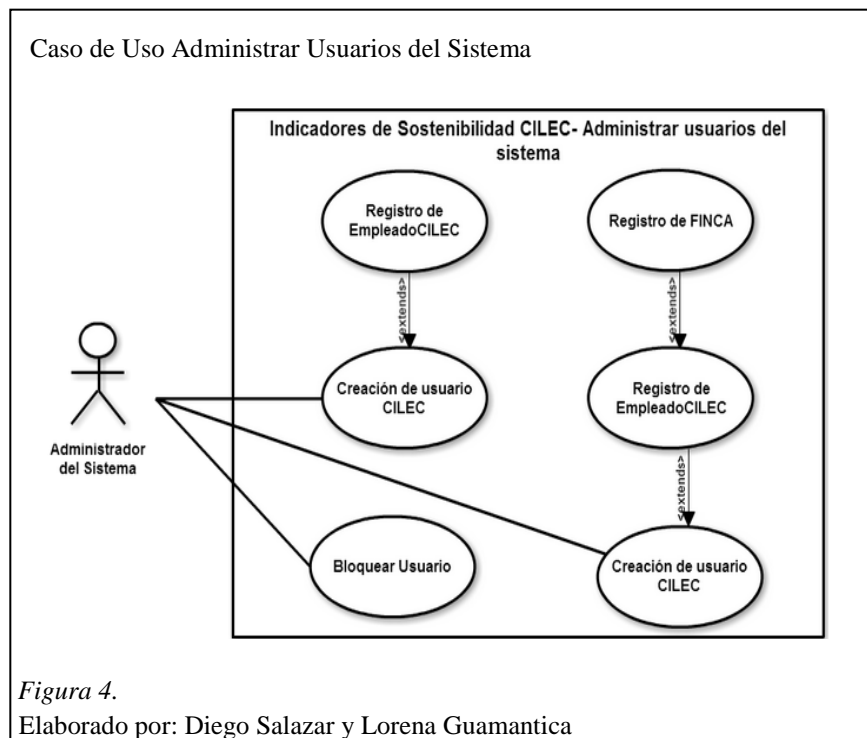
Caso de Uso Administrar Usuarios del Sistema

Indicadores de Sostenibilidad CILEC- Administrar usuarios del sistema

Registro de EmpleadoCILEC

Registro de FINCA

<extends>

<extends>

Creación de usuario CILEC

Registro de EmpleadoCILEC

Administrador del Sistema

<extends>

Bloquear Usuario

Creación de usuario CILEC

*Figura 4.*
Elaborado por: Diego Salazar y Lorena Guamantica